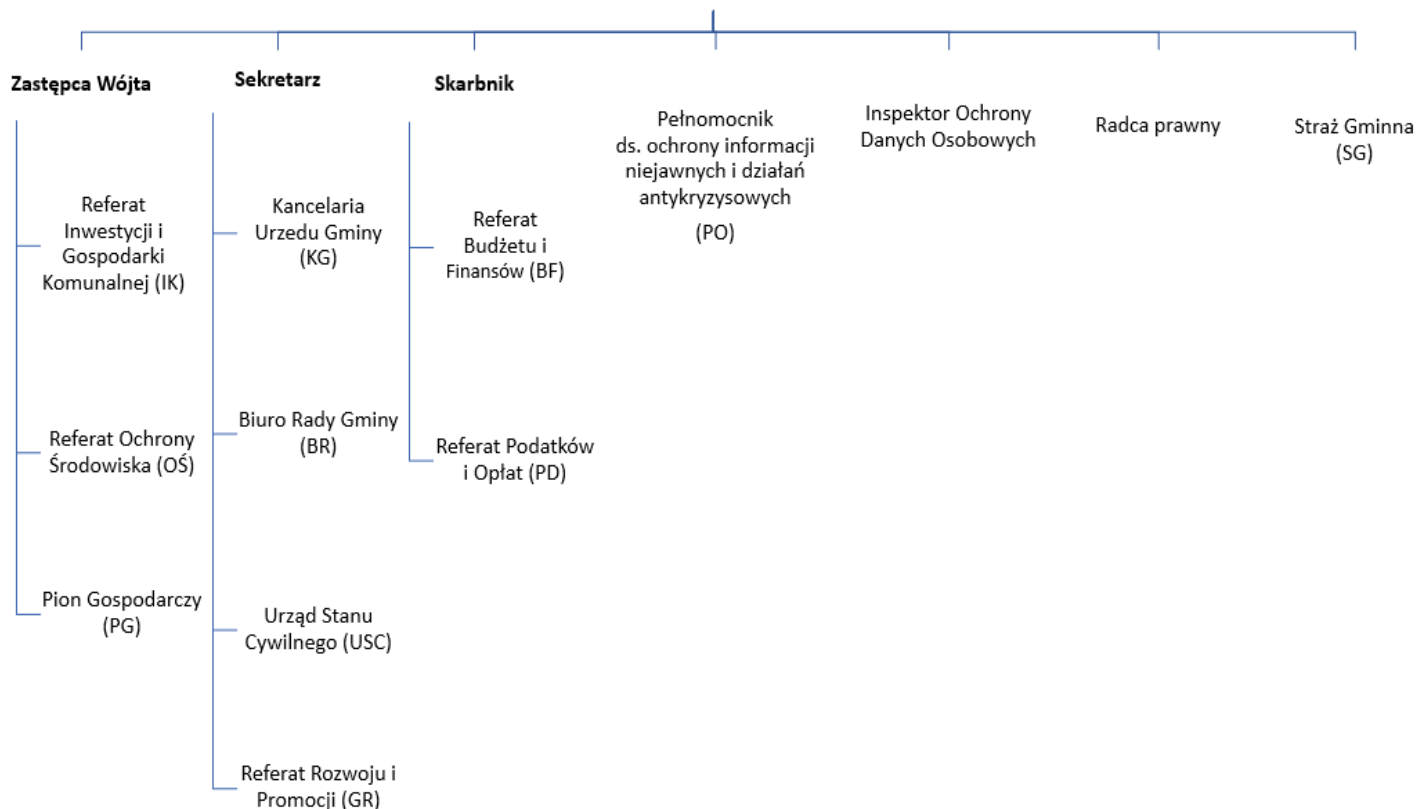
Zastępca Wójta

Referat Inwestycji i Gospodarki Komunalnej (IK)

Referat Ochrony Środowiska (OŚ)

Pion Gospodarczy (PG)

Sekretarz

Kancelaria Urzedu Gminy (KG)

Biuro Rady Gminy (BR)

Urząd Stanu Cywilnego (USC)

Referat Rozwoju i Promocji (GR)

Skarbnik

Referat Budżetu i Finansów (BF)

Referat Podatków i Opłat (PD)

Pełnomocnik ds. ochrony informacji niejawnych i działań antykryzysowych

(PO)

Inspektor Ochrony Danych Osobowych

Radca prawny

Straż Gminna (SG)